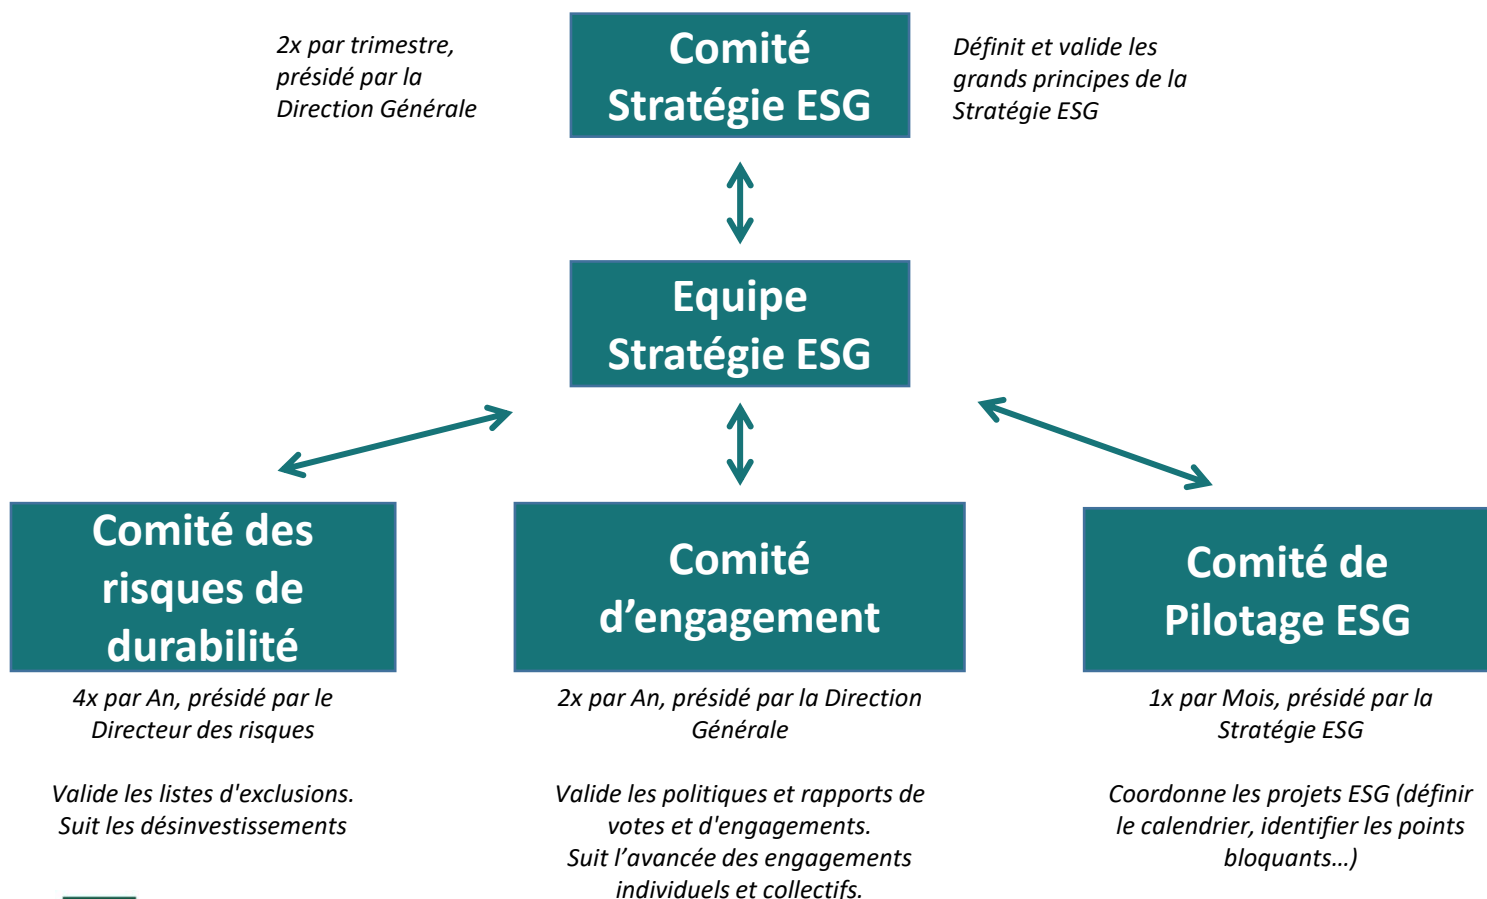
2x par trimestre, présidé par la Direction Générale

Comité Stratégie ESG

Définit et valide les grands principes de la Stratégie ESG

Equipe Stratégie ESG

Comité des risques de durabilité

4x par An, présidé par le Directeur des risques

Valide les listes d'exclusions. Suit les désinvestissements

Comité d'engagement

2x par An, présidé par la Direction Générale

Valide les politiques et rapports de votes et d'engagements. Suit l'avancée des engagements individuels et collectifs.

Comité de Pilotage ESG

1x par Mois, présidé par la Stratégie ESG

Coordonne les projets ESG (définir le calendrier, identifier les points bloquants…)